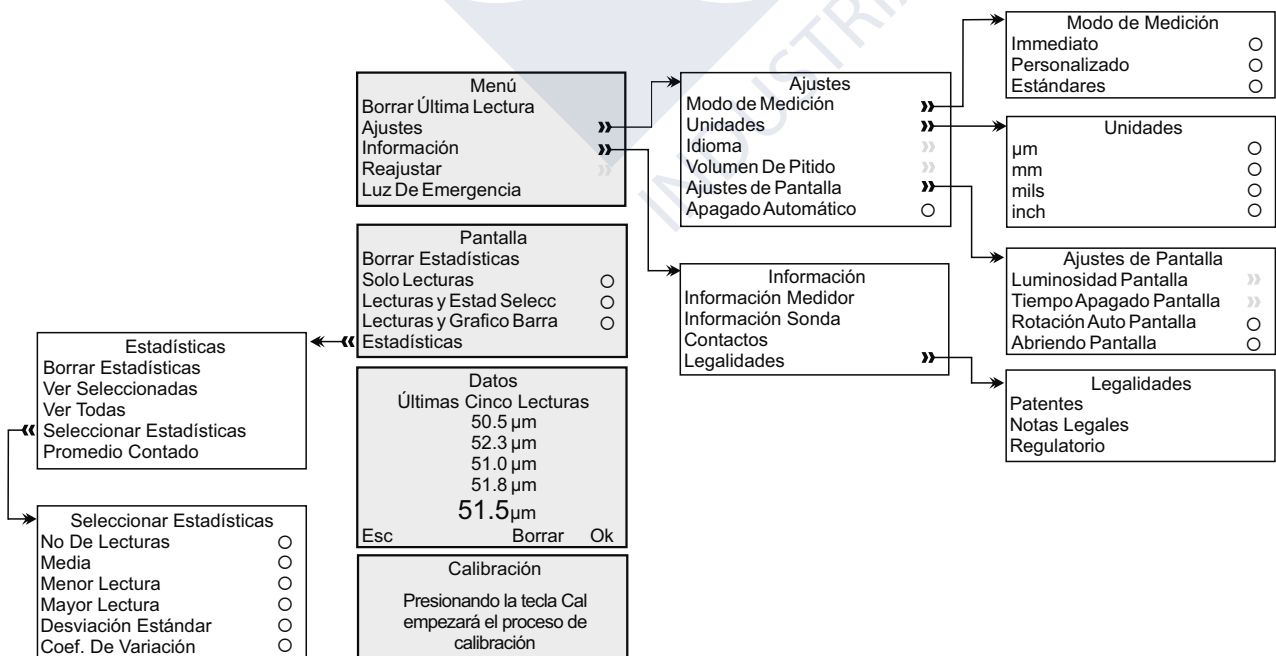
Menú
Borrar Última Lectura
Ajustes
Información
Reajustar
Luz De Emergencia

Ajustes
Modo de Medición
Unidades
Idioma
Volumen De Pitido
Ajustes de Pantalla
Apagado Automático

Modo de Medición
Immediato
Personalizado
Estándares

Unidades
µm
mm
mils
inch

Ajustes de Pantalla
Luminosidad Pantalla
Tiempo Apagado Pantalla
Rotación Auto Pantalla
Abriendo Pantalla

Información
Información Medidor
Información Sonda
Contactos
Legalidades

Legalidades
Patentes
Notas Legales
Regulatorio

Pantalla
Borrar Estadísticas
Solo Lecturas
Lecturas y Estad Selecc
Lecturas y Grafico Barra
Estadísticas

Estadísticas
Borrar Estadísticas
Ver Seleccionadas
Ver Todas
Seleccionar Estadísticas
Promedio Contado

Datos
Últimas Cinco Lecturas
50.5 µm
52.3 µm
51.0 µm
51.8 µm
51.5µm
Esc Borrar Ok

Seleccionar Estadísticas
No De Lecturas
Media
Menor Lectura
Mayor Lectura
Desviación Estándar
Coef. De Variación

Calibración
Presionando la tecla Cal empezará el proceso de calibración